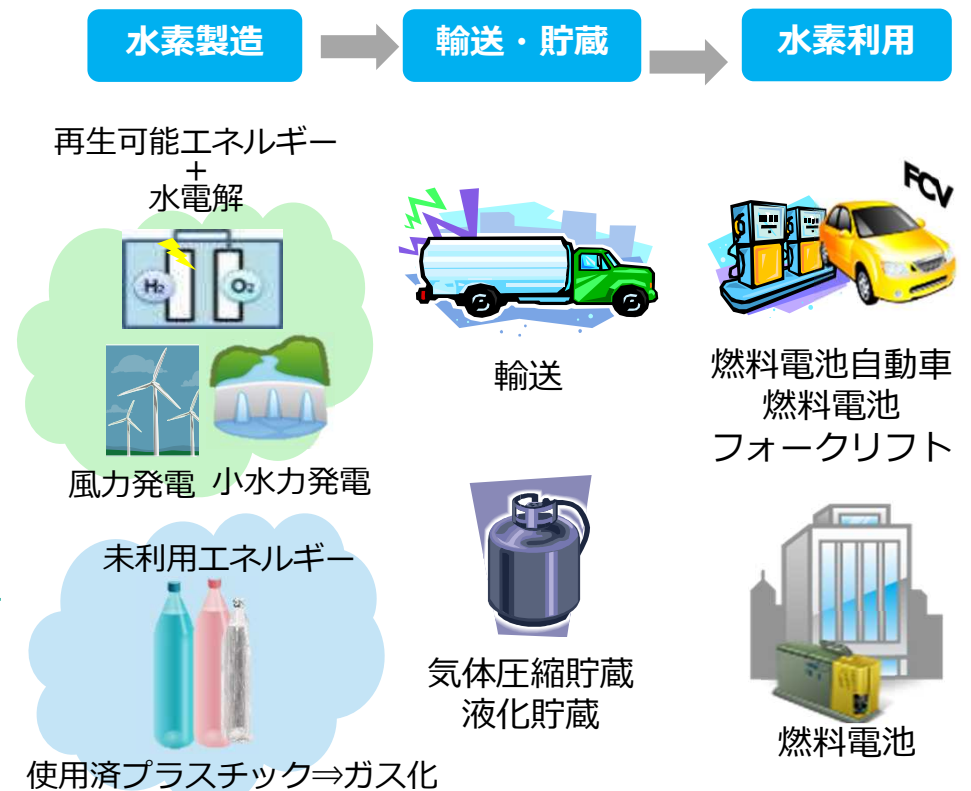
水素製造

輸送・貯蔵

水素利用

再生可能エネルギー
+
水電解

$H_2$ $O_2$

風力発電 小水力発電

未利用エネルギー

使用済プラスチック⇒ガス化

輸送

気体圧縮貯蔵
液化貯蔵

FCV

燃料電池自動車
燃料電池
フォークリフト

燃料電池